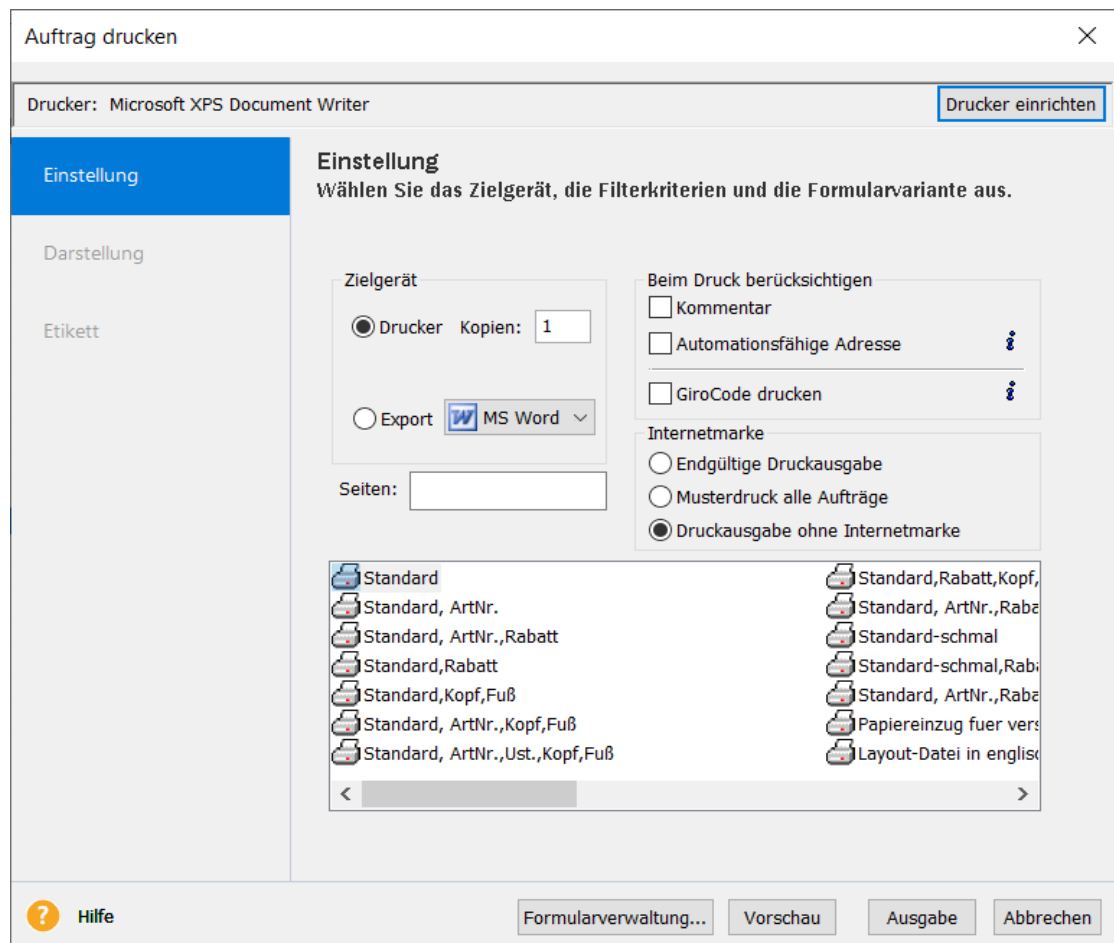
Auftrag drucken

Drucker: Microsoft XPS Document Writer

Drucker einrichten

Einstellung

Darstellung

Etikett

Einstellung
Wählen Sie das Zielgerät, die Filterkriterien und die Formularvariante aus.

Zielgerät
Drucker Kopien: 1
Export MS Word

Seiten:

Beim Druck berücksichtigen
Kommentar
Automationsfähige Adresse
GiroCode drucken

Internetmarke
Endgültige Druckausgabe
Musterdruck alle Aufträge
Druckausgabe ohne Internetmarke

Standard
Standard, ArtNr.
Standard, ArtNr.,Rabatt
Standard,Rabatt
Standard,Kopf,Fuß
Standard, ArtNr.,Kopf,Fuß
Standard, ArtNr.,Ust.,Kopf,Fuß
Standard,Rabatt,Kopf,
Standard, ArtNr.,Raba
Standard-schmal
Standard-schmal,Raba
Standard, ArtNr.,Raba
Papiereinzug fuer vers
Layout-Datei in englis

Hilfe

Formularverwaltung...
Vorschau
Ausgabe
Abbrechen